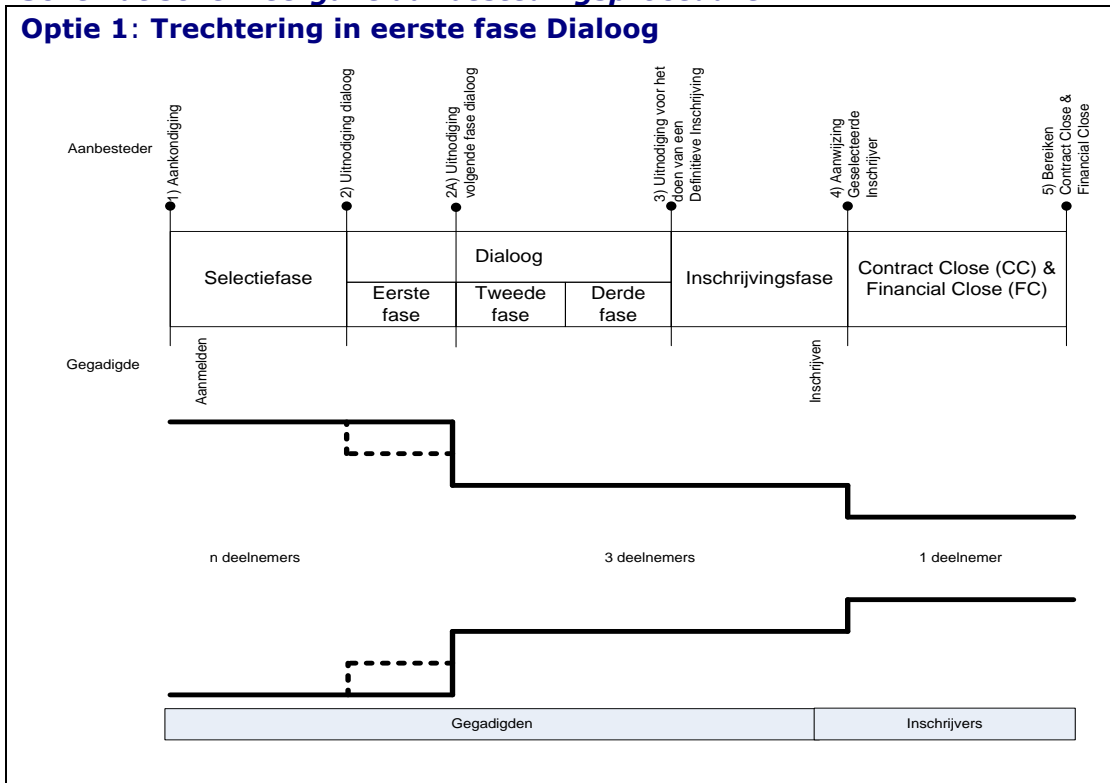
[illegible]

Optie 1: Trechtering in eerste fase Dialoog

Aanbesteder

1) Aankondiging

2) Uitnodiging dialoog

2A) Uitnodiging volgende fase dialoog

3) Uitnodiging voor het doen van een Definitieve Inschrijving

4) Aanwijzing Geselecteerde Inschrijver

5) Bereiken Contract Close & Financial Close

Selectiefase

Dialoog

Eerste fase

Tweede fase

Derde fase

Inschrijvingsfase

Contract Close (CC) & Financial Close (FC)

Gegadigde

Aanmelden

Inschrijven

n deelnemers

3 deelnemers

1 deelnemer

Gegadigden

Inschrijvers